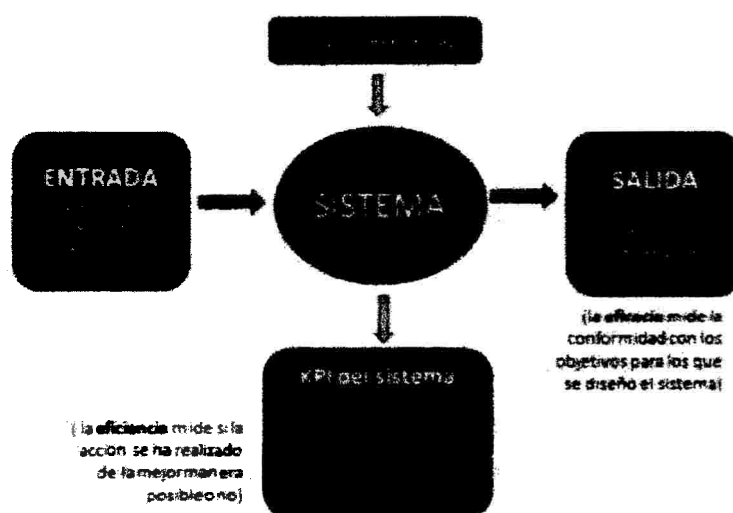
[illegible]

ENTRADA

SISTEMA

SALIDA

(la eficacia mide la conformidad con los objetivos para los que se diseño el sistema)

KPI del sistema

( la eficiencia mide si la accion se ha realizado de la mejorman era posibleo no)